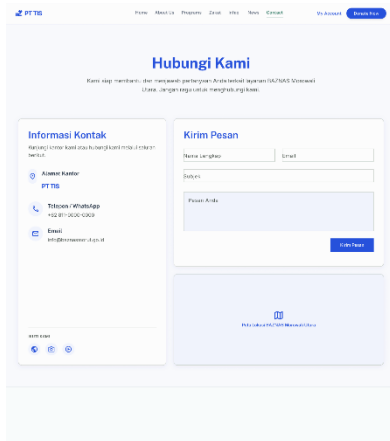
PT TIS

Home About Us Programs Zakat Infaq News Contact

My Account Donate Now

Hubungi Kami

Kami siap membantu dan menjawab pertanyaan Anda terkait layanan BAZNAS Sulawesi Utara. Jangan ragu untuk menghubungi kami.

Informasi Kontak

Hubungi kantor kami atau hubungi kami melalui saluran berikut.

Alamat Kantor

PT TIS

Telepon / WhatsApp

+62 811-0000-0000

Email

info@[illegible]

Ikuti Kami

Kirim Pesan

Nama Lengkap

Email

Subjek

Pesan Anda

Kirim Pesan

Peta lokasi BAZNAS Sulawesi Utara